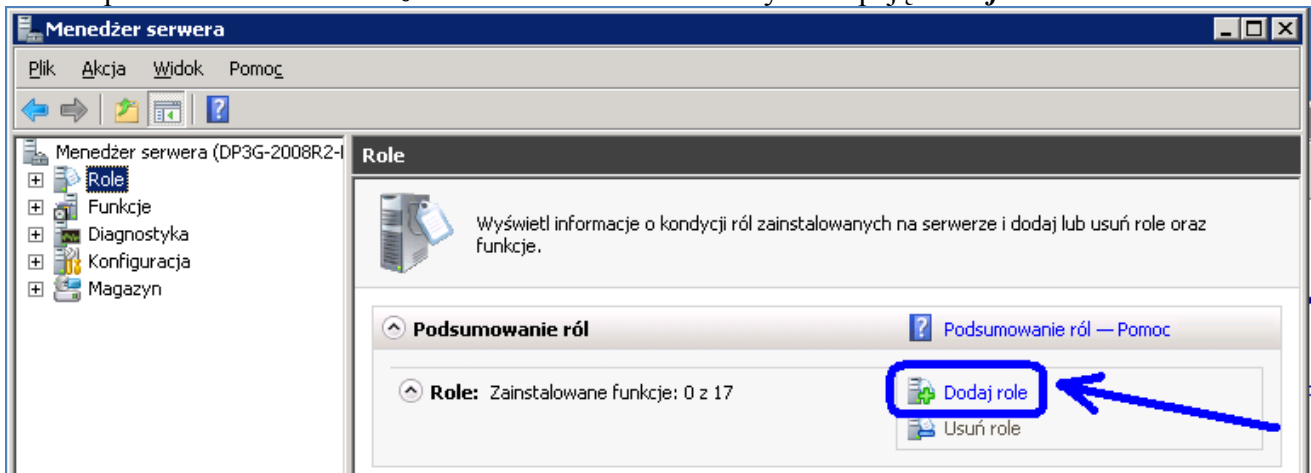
Menedżer serwera

Plik Akcja Widok Pomoc

Menedżer serwera (DP3G-2008R2-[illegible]
Role
Funkcje
Diagnostyka
Konfiguracja
Magazyn

Role

Wyświetl informacje o kondycji ról zainstalowanych na serwerze i dodaj lub usuń role oraz funkcje.

Podsumowanie ról

Podsumowanie ról — Pomoc

Role: Zainstalowane funkcje: 0 z 17

Dodaj role

Usuń role